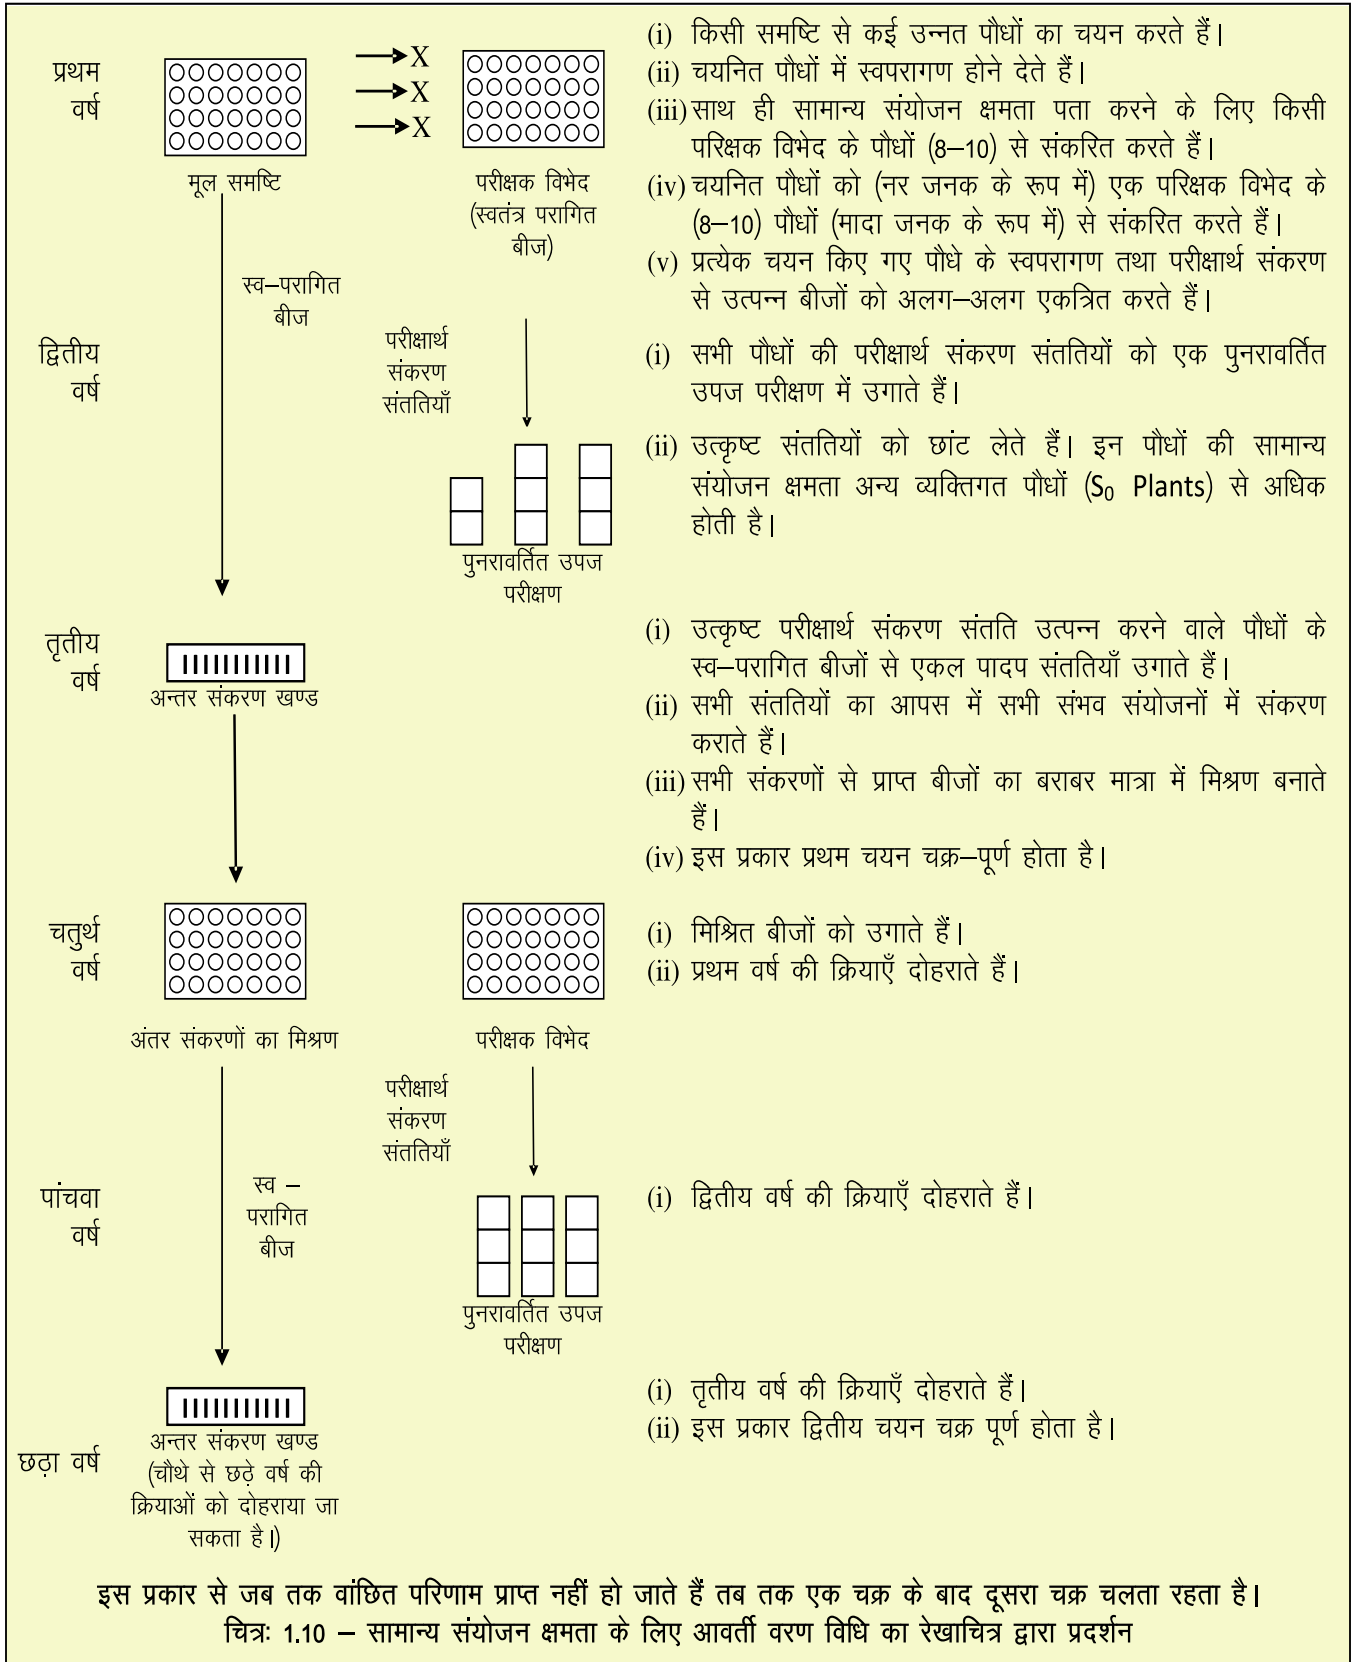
प्रथम वर्ष

X
X
X

मूल समष्टि

परीक्षक विभेद (स्वतंत्र परागित बीज)

(i) किसी समष्टि से कई उन्नत पौधों का चयन करते हैं।
(ii) चयनित पौधों में स्वपरागण होने देते हैं।
(iii) साथ ही सामान्य संयोजन क्षमता पता करने के लिए किसी परिक्षक विभेद के पौधों (8–10) से संकरित करते हैं।
(iv) चयनित पौधों को (नर जनक के रूप में) एक परिक्षक विभेद के (8–10) पौधों (मादा जनक के रूप में) से संकरित करते हैं।
(v) प्रत्येक चयन किए गए पौधे के स्वपरागण तथा परीक्षार्थ संकरण से उत्पन्न बीजों को अलग–अलग एकत्रित करते हैं।

स्व–परागित बीज

द्वितीय वर्ष

परीक्षार्थ संकरण संततियाँ

(i) सभी पौधों की परीक्षार्थ संकरण संततियों को एक पुनरावर्तित उपज परीक्षण में उगाते हैं।
(ii) उत्कृष्ट संततियों को छांट लेते हैं। इन पौधों की सामान्य संयोजन क्षमता अन्य व्यक्तिगत पौधों ($S_0$ Plants) से अधिक होती है।

पुनरावर्तित उपज परीक्षण

तृतीय वर्ष

अन्तर संकरण खण्ड

(i) उत्कृष्ट परीक्षार्थ संकरण संतति उत्पन्न करने वाले पौधों के स्व–परागित बीजों से एकल पादप संततियाँ उगाते हैं।
(ii) सभी संततियों का आपस में सभी संभव संयोजनों में संकरण कराते हैं।
(iii) सभी संकरणों से प्राप्त बीजों का बराबर मात्रा में मिश्रण बनाते हैं।
(iv) इस प्रकार प्रथम चयन चक्र–पूर्ण होता है।

चतुर्थ वर्ष

अंतर संकरणों का मिश्रण

परीक्षक विभेद

(i) मिश्रित बीजों को उगाते हैं।
(ii) प्रथम वर्ष की क्रियाएँ दोहराते हैं।

परीक्षार्थ संकरण संततियाँ

पांचवा वर्ष

स्व – परागित बीज

(i) द्वितीय वर्ष की क्रियाएँ दोहराते हैं।

पुनरावर्तित उपज परीक्षण

छठ़ा वर्ष

अन्तर संकरण खण्ड (चौथे से छठ़े वर्ष की क्रियाओं को दोहराया जा सकता है।)

(i) तृतीय वर्ष की क्रियाएँ दोहराते हैं।
(ii) इस प्रकार द्वितीय चयन चक्र पूर्ण होता है।

इस प्रकार से जब तक वांछित परिणाम प्राप्त नहीं हो जाते हैं तब तक एक चक्र के बाद दूसरा चक्र चलता रहता है।
चित्रः 1.10 – सामान्य संयोजन क्षमता के लिए आवर्ती वरण विधि का रेखाचित्र द्वारा प्रदर्शन